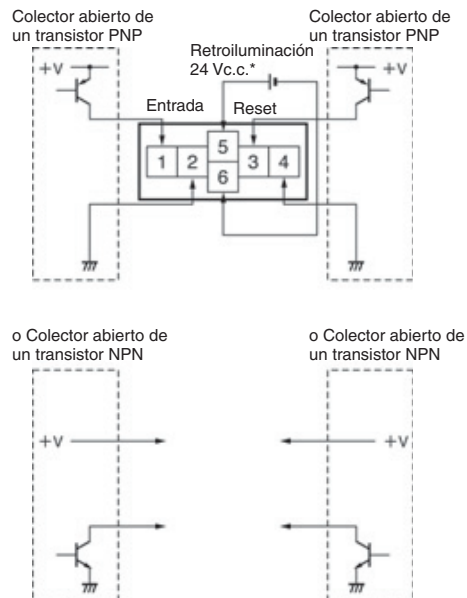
Colector abierto de un transistor PNP

Colector abierto de un transistor PNP

Retroiluminación 24 Vc.c.*

+V

+V

Entrada

Reset

5

1

2

3

4

6

o Colector abierto de un transistor NPN

o Colector abierto de un transistor NPN

+V

+V